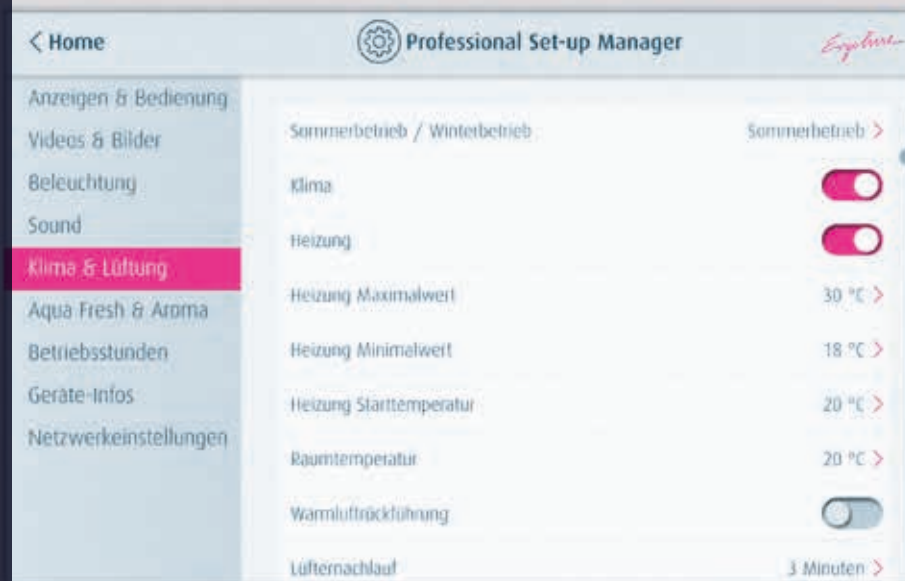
< Home

Professional Set-up Manager

Anzeigen & Bedienung
Videos & Bilder
Beleuchtung
Sound
Klima & Lüftung
Aqua Fresh & Aroma
Betriebsstunden
Geräte-Infos
Netzwerkeinstellungen

Sommerbetrieb / Winterbetrieb | Sommerbetrieb >

Klima

Heizung

Heizung Maximalwert | 30 °C >

Heizung Minimalwert | 18 °C >

Heizung Starttemperatur | 20 °C >

Raumtemperatur | 20 °C >

Warmluftrückführung

Lüfternachlauf | 3 Minuten >